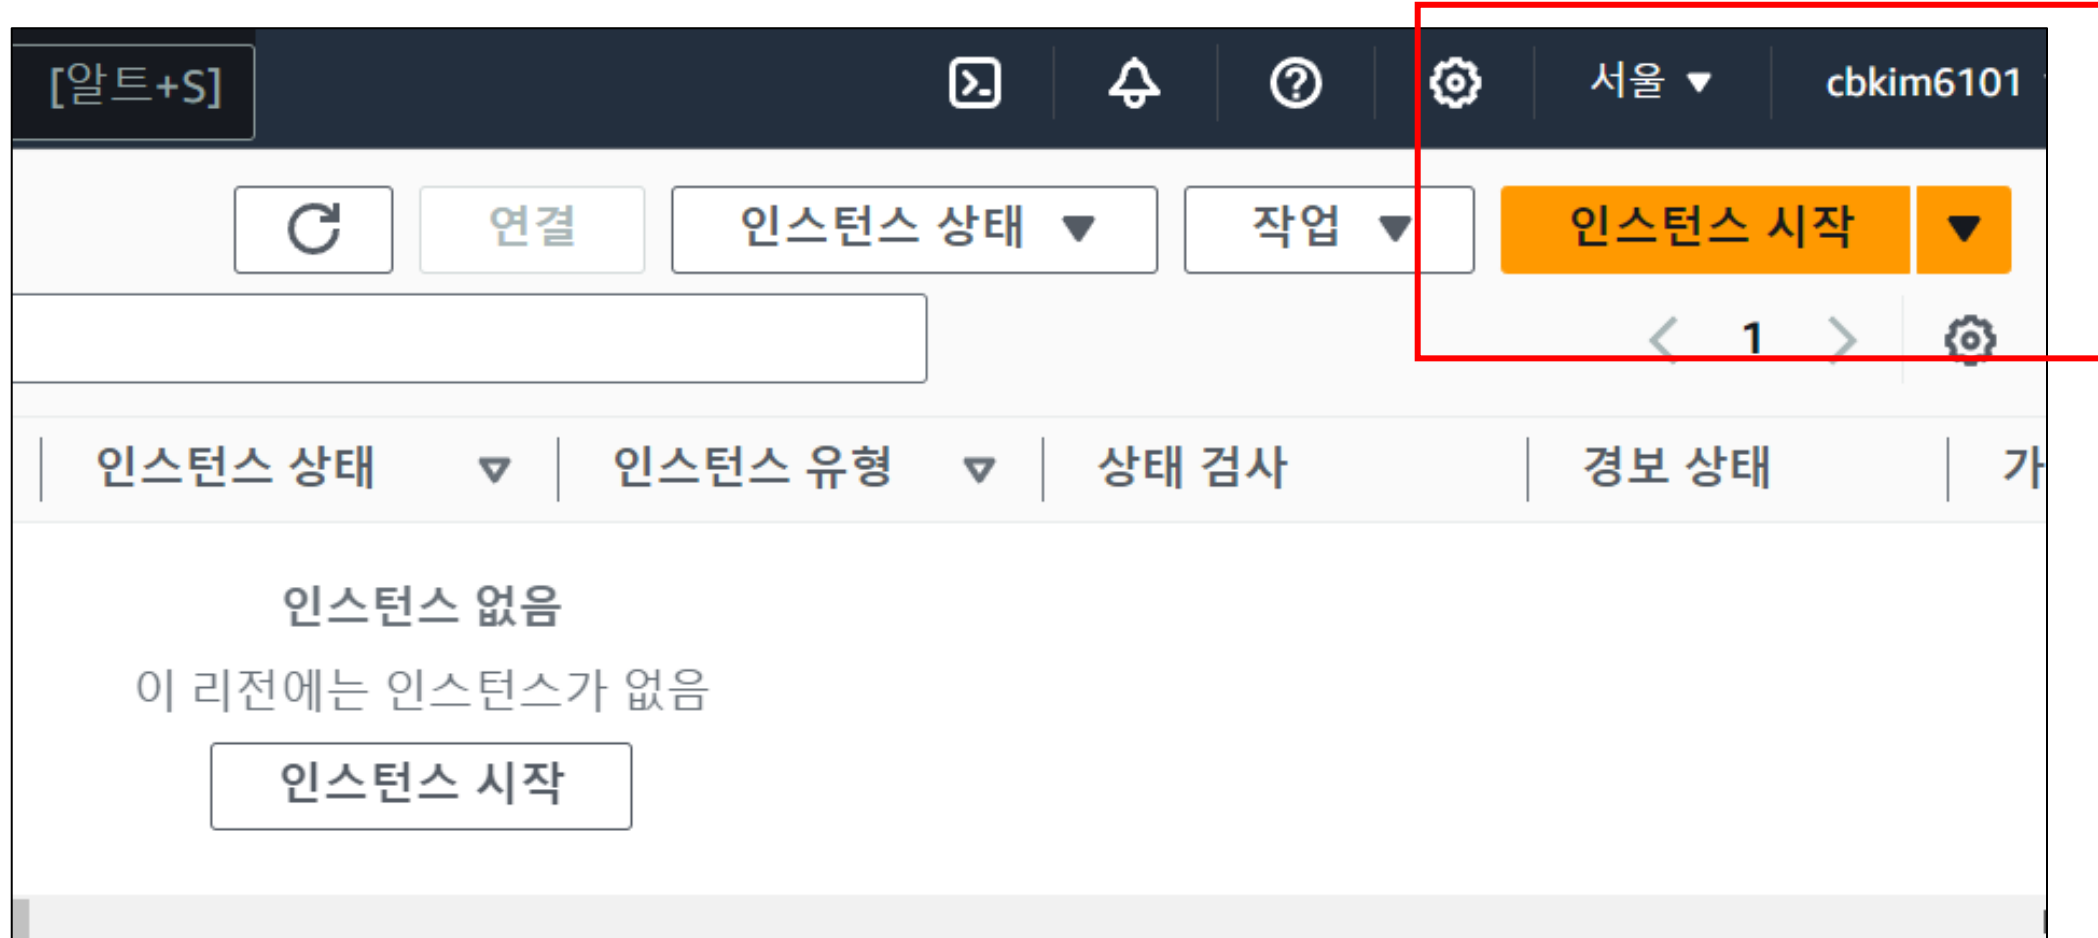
[알트+S]

서울 ▼

cbkim6101

연결

인스턴스 상태 ▼

작업 ▼

인스턴스 시작 ▼

1

| 인스턴스 상태 ▽ | 인스턴스 유형 ▽ | 상태 검사 | 경보 상태 | 가 |
|---|---|---|---|---|

인스턴스 없음

이 리전에는 인스턴스가 없음

인스턴스 시작